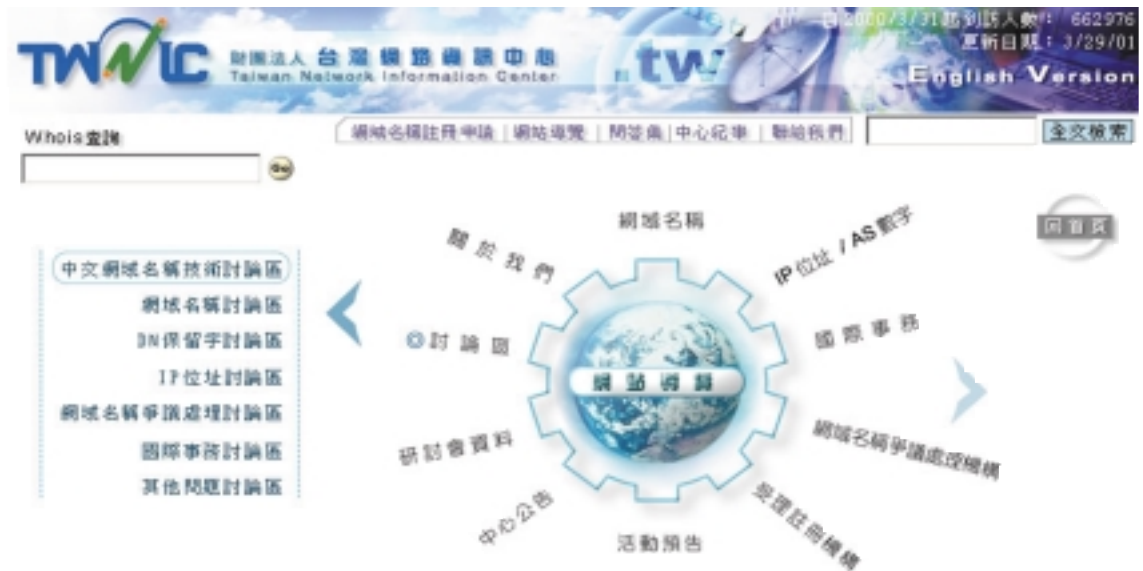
TWNIC 財團法人 台灣網路資訊中心 Taiwan Network Information Center

.tw

自2000/3/31起到訪人數: 662976
更新日期: 3/29/01

English Version

Whois查詢

Go

網域名稱註冊申請 | 網站導覽 | 問答集 | 中心紀事 | 聯絡我們

全文檢索

回首頁

中文網域名稱技術討論區
網域名稱討論區
DN保留字討論區
IP位址討論區
網域名稱爭議處理討論區
國際事務討論區
其他問題討論區

網域名稱
關於我們
IP位址 / AS號碼
討論區
國際事務
網站導覽
研討會資料
網域名稱爭議處理機構
中心公告
受理註冊機構
活動預告